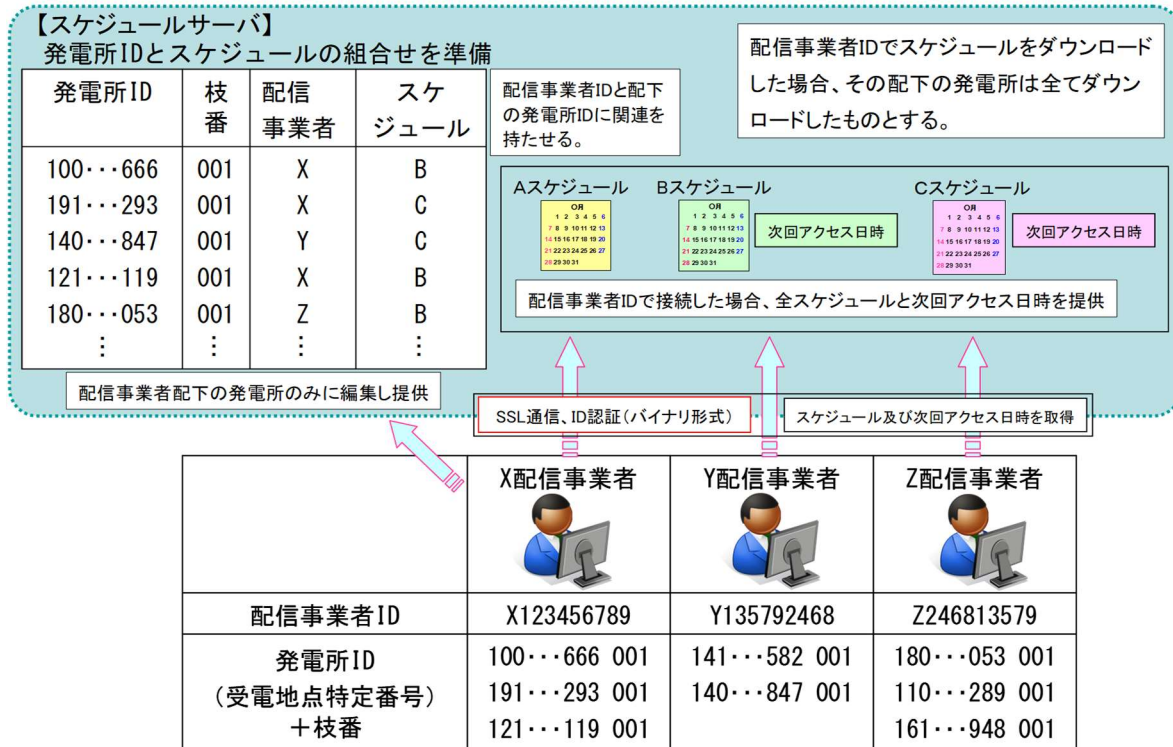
【スケジュールサーバ】
発電所IDとスケジュールの組合せを準備

| 発電所ID | 枝番 | 配信事業者 | スケジュール |
|---|---|---|---|
| 100・・・666 | 001 | X | B |
| 191・・・293 | 001 | X | C |
| 140・・・847 | 001 | Y | C |
| 121・・・119 | 001 | X | B |
| 180・・・053 | 001 | Z | B |
| ⋮ | ⋮ | ⋮ | ⋮ |

配信事業者IDと配下の発電所IDに関連を持たせる。

配信事業者IDでスケジュールをダウンロードした場合、その配下の発電所は全てダウンロードしたものとする。

Aスケジュール
○月
1 2 3 4 5 6
7 8 9 10 11 12 13
14 15 16 17 18 19 20
21 22 23 24 25 26 27
28 29 30 31

Bスケジュール
○月
1 2 3 4 5 6
7 8 9 10 11 12 13
14 15 16 17 18 19 20
21 22 23 24 25 26 27
28 29 30 31

次回アクセス日時

Cスケジュール
○月
1 2 3 4 5 6
7 8 9 10 11 12 13
14 15 16 17 18 19 20
21 22 23 24 25 26 27
28 29 30 31

次回アクセス日時

配信事業者IDで接続した場合、全スケジュールと次回アクセス日時を提供

配信事業者配下の発電所のみに編集し提供

SSL通信、ID認証(バイナリ形式)

スケジュール及び次回アクセス日時を取得

| | X配信事業者 | Y配信事業者 | Z配信事業者 |
|---|---|---|---|
| 配信事業者ID | X123456789 | Y135792468 | Z246813579 |
| 発電所ID (受電地点特定番号) ＋枝番 | 100・・・666 001<br>191・・・293 001<br>121・・・119 001 | 141・・・582 001<br>140・・・847 001 | 180・・・053 001<br>110・・・289 001<br>161・・・948 001 |